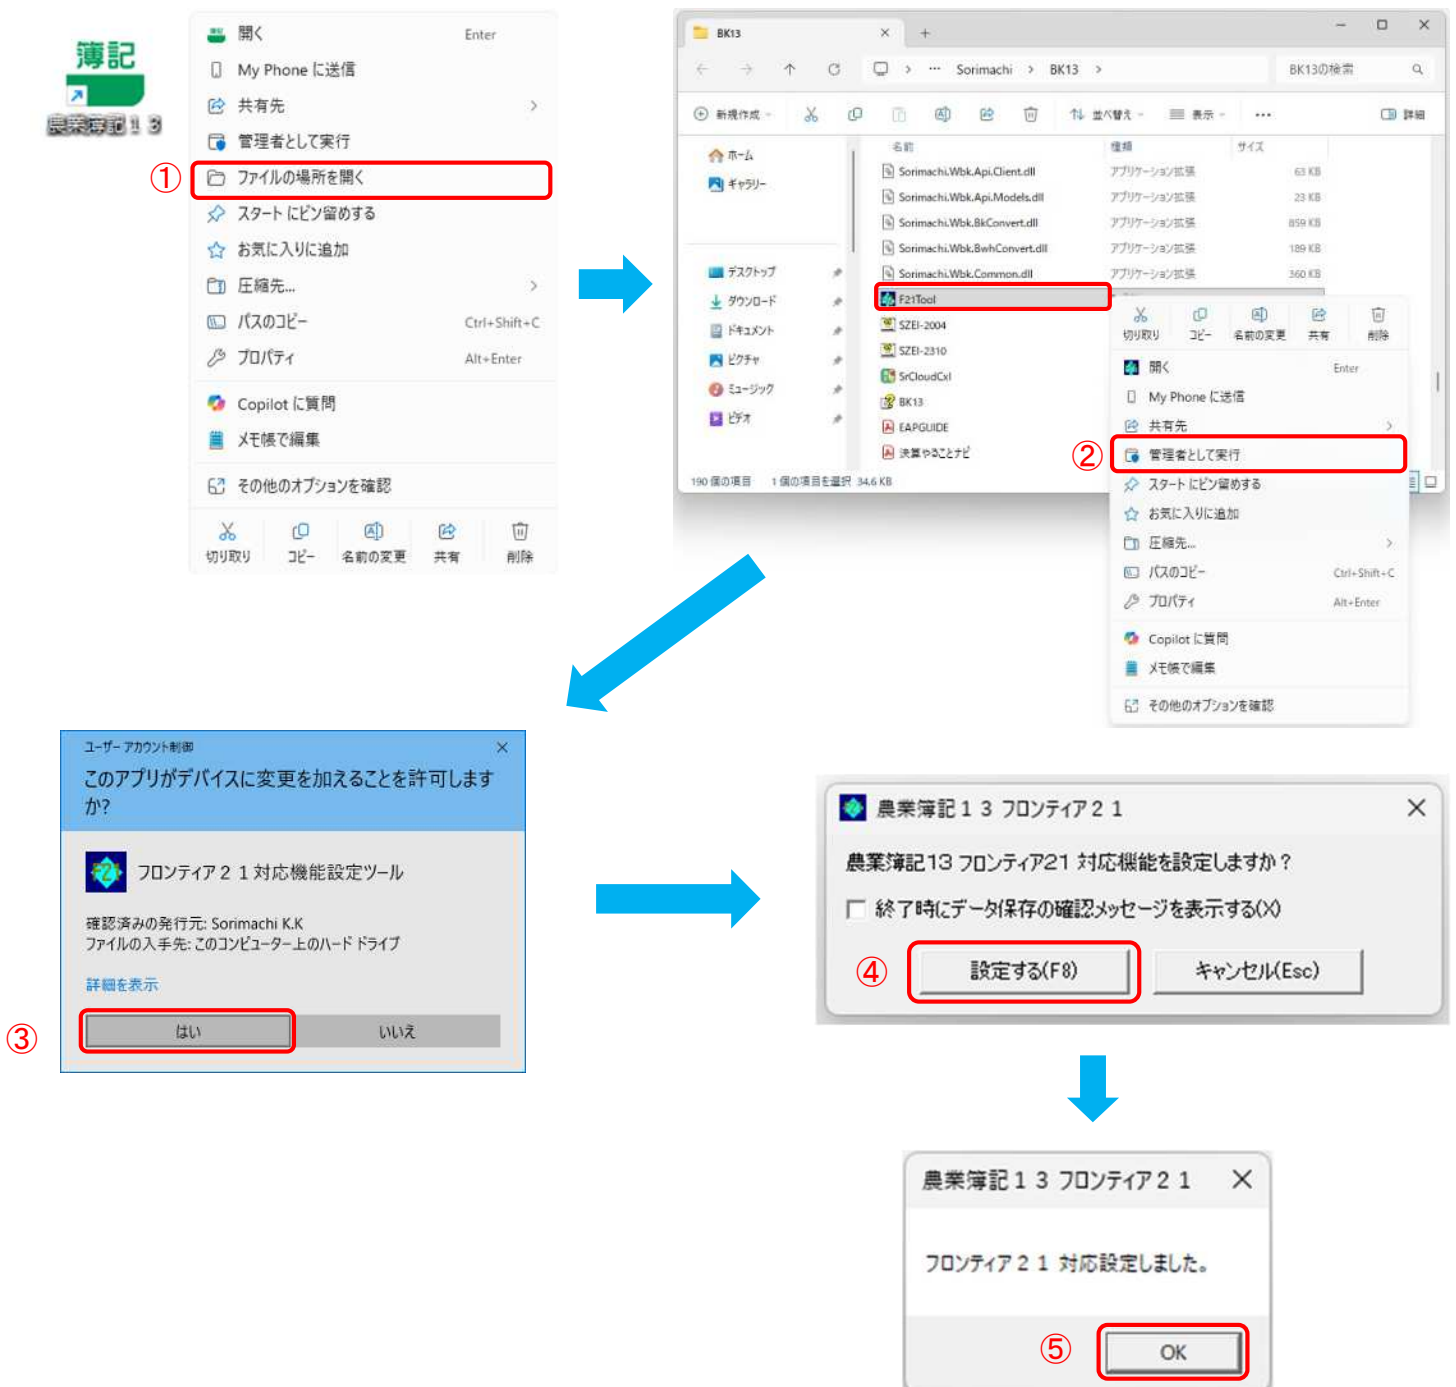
簿記
農業簿記13

開く Enter
My Phone に送信
共有先
管理者として実行
① ファイルの場所を開く
スタートにピン留めする
お気に入りに追加
圧縮先...
パスのコピー Ctrl+Shift+C
プロパティ Alt+Enter
Copilot に質問
メモ帳で編集
その他のオプションを確認
切り取り コピー 名前の変更 共有 削除

BK13
Sorimachi > BK13 >
BK13の検索
新規作成 並べ替え 表示 詳細
ホーム
ギャラリー
デスクトップ
ダウンロード
ドキュメント
ピクチャ
ミュージック
ビデオ

| 名前 | 種類 | サイズ |
|---|---|---|
| Sorimachi.Wbk.Api.Client.dll | アプリケーション拡張 | 63 KB |
| Sorimachi.Wbk.Api.Models.dll | アプリケーション拡張 | 23 KB |
| Sorimachi.Wbk.BkConvert.dll | アプリケーション拡張 | 859 KB |
| Sorimachi.Wbk.BwhConvert.dll | アプリケーション拡張 | 189 KB |
| Sorimachi.Wbk.Common.dll | アプリケーション拡張 | 360 KB |
| F21Tool | | |
| SZEI-2004 | | |
| SZEI-2310 | | |
| SrCloudCxl | | |
| BK13 | | |
| EAPGUIDE | | |
| 決算やることナビ | | |

190 個の項目 1 個の項目を選択 34.6 KB

切り取り コピー 名前の変更 共有 削除
開く Enter
My Phone に送信
共有先
② 管理者として実行
スタートにピン留めする
お気に入りに追加
圧縮先...
パスのコピー Ctrl+Shift+C
プロパティ Alt+Enter
Copilot に質問
メモ帳で編集
その他のオプションを確認

ユーザー アカウント制御
このアプリがデバイスに変更を加えることを許可しますか?
フロンティア21対応機能設定ツール
確認済みの発行元: Sorimachi K.K
ファイルの入手先: このコンピューター上のハード ドライブ
詳細を表示
③ はい いいえ

農業簿記13 フロンティア21
農業簿記13 フロンティア21 対応機能を設定しますか?
終了時にデータ保存の確認メッセージを表示する(X)
④ 設定する(F8) キャンセル(Esc)

農業簿記13 フロンティア21
フロンティア21 対応設定しました。
⑤ OK